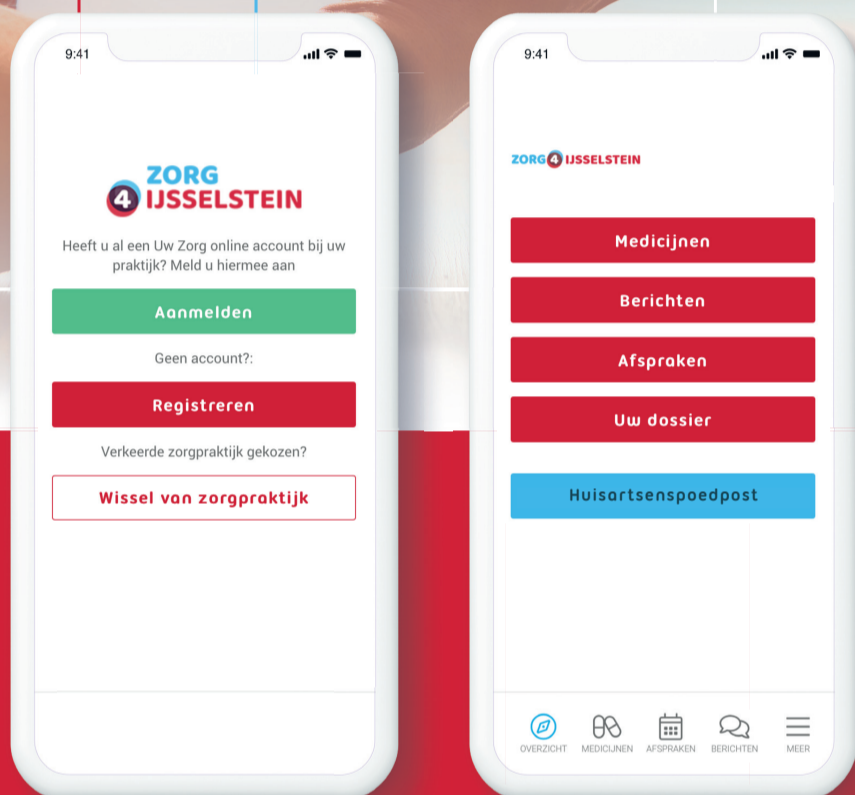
9:41

ZORG 4 IJSSELSTEIN

Heeft u al een Uw Zorg online account bij uw praktijk? Meld u hiermee aan

Aanmelden

Geen account?:

Registreren

Verkeerde zorgpraktijk gekozen?

Wissel van zorgpraktijk

9:41

ZORG 4 IJSSELSTEIN

Medicijnen

Berichten

Afspraken

Uw dossier

Huisartsenspoedpost

OVERZICHT MEDICIJNEN AFSPRAKEN BERICHTEN MEER